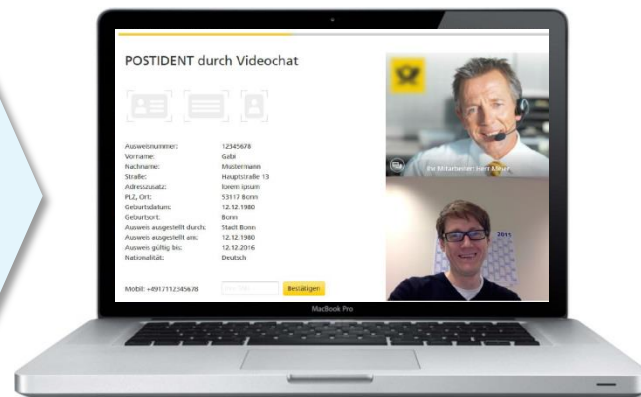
POSTIDENT durch Videochat

| | |
|---|---|
| Ausweisnummer: | 12345678 |
| Vorname: | Gabi |
| Nachname: | Mustermann |
| Straße: | Hauptstraße 13 |
| Adresszusatz: | lorem ipsum |
| PLZ, Ort: | 53117 Bonn |
| Geburtsdatum: | 12.12.1980 |
| Geburtsort: | Bonn |
| Ausweis ausgestellt durch: | Stadt Bonn |
| Ausweis ausgestellt am: | 12.12.1980 |
| Ausweis gültig bis: | 12.12.2016 |
| Nationalität: | Deutsch |

Mobil: +4917112345678 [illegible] Bestätigen

Ihr Mitarbeiter: Herr Meyer

2011

MacBook Pro